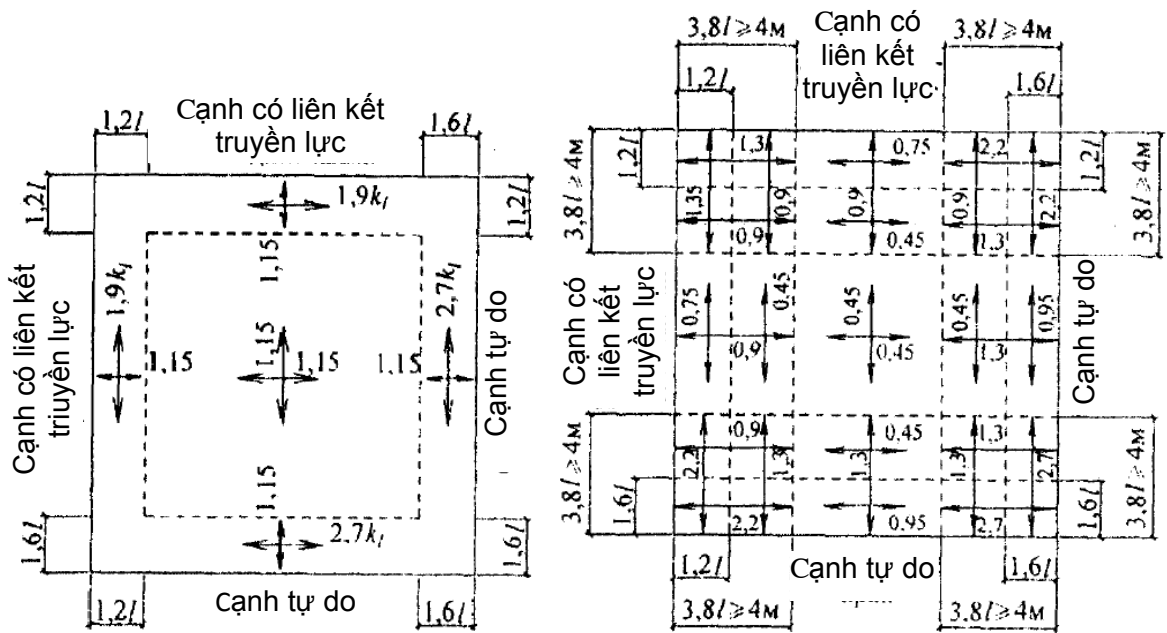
1,2$l$
Cạnh có liên kết truyền lực
1,6$l$
1,2$l$
1,9$k_l$
1,2$l$
1,15
Cạnh có liên kết triuyền lực
1,9$k_l$
2,7$k_l$
Cạnh tự do
1,15
1,15
1,15
1,15
1,15
1,15
1,6$l$
2,7$k_l$
1,6$l$
1,2$l$
Cạnh tự do
1,6$l$

3,8$l$ ≥ 4м
Cạnh có liên kết truyền lực
3,8$l$ ≥ 4м
1,2$l$
1,6$l$
3,8$l$ ≥ 4м
1,2$l$
1,3
0,75
2,2
1,2$l$
3,8$l$ ≥ 4м
1,35
0,9
0,9
0,9
2,2
0,9
0,45
1,3
Cạnh có liên kết truyền lực
0,75
0,45
0,45
0,45
0,95
Cạnh tự do
0,9
0,45
1,3
3,8$l$ ≥ 4м
0,9
0,45
1,3
3,8$l$ ≥ 4м
2,2
1,3
1,3
1,3
2,7
1,6$l$
1,6$l$
2,2
0,95
2,7
1,2$l$
Cạnh tự do
1,6$l$
3,8$l$ ≥ 4м
3,8$l$ ≥ 4м